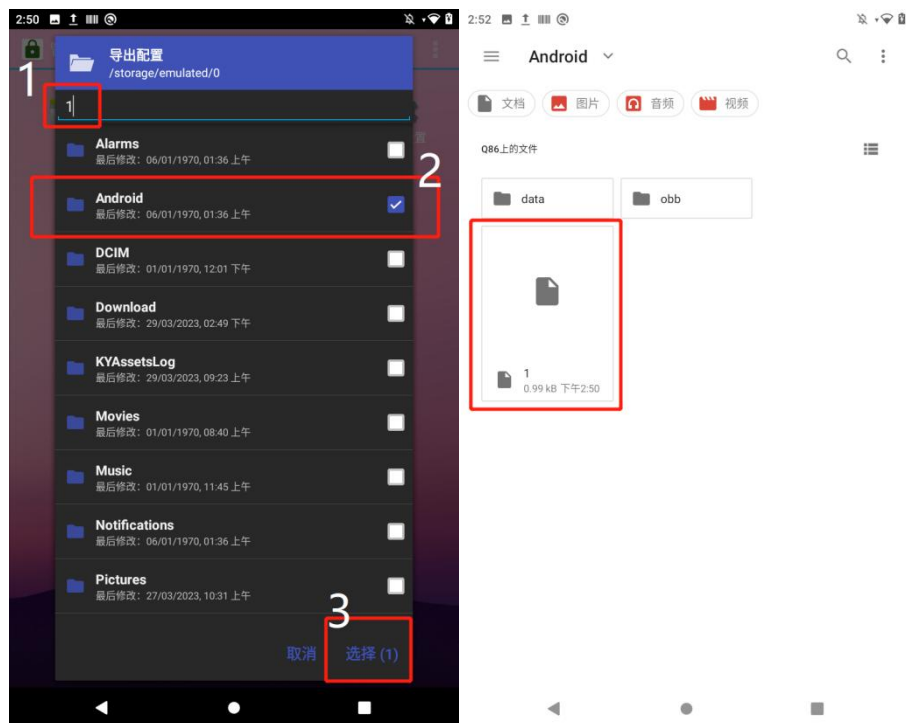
2:50

导出配置
/storage/emulated/0

1

1

Alarms
最后修改: 06/01/1970, 01:36 上午

Android
最后修改: 06/01/1970, 01:36 上午

2

DCIM
最后修改: 01/01/1970, 12:01 下午

Download
最后修改: 29/03/2023, 02:49 下午

KYAssetsLog
最后修改: 29/03/2023, 09:23 上午

Movies
最后修改: 01/01/1970, 08:40 上午

Music
最后修改: 01/01/1970, 11:45 上午

Notifications
最后修改: 06/01/1970, 01:36 上午

Pictures
最后修改: 27/03/2023, 10:31 上午

3

取消 选择 (1)

2:52

Android

文档 图片 音频 视频

Q86上的文件

data

obb

1
0.99 kB 下午2:50